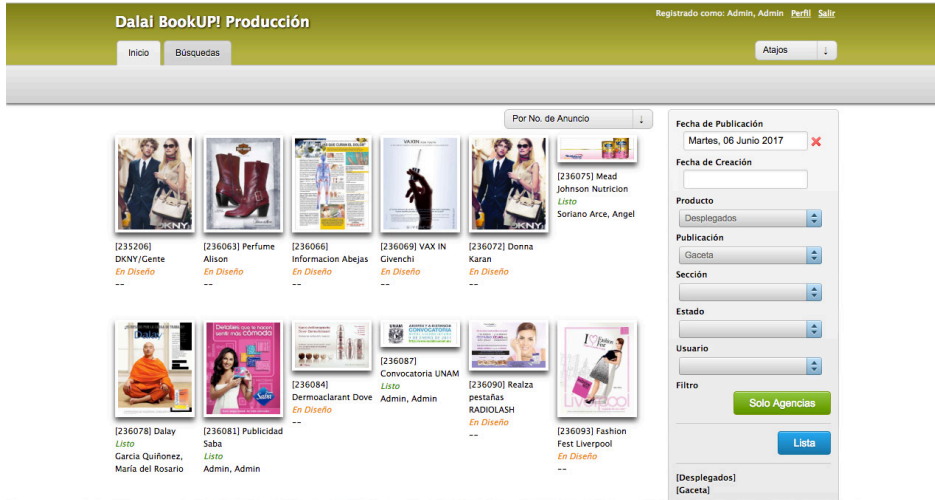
Dalai BookUP! Producción

Registrado como: Admin, Admin Perfil Salir

Inicio Búsquedas

Atajos

Por No. de Anuncio

[235206] DKNY/Gente
En Diseño
--

[236063] Perfume Alison
En Diseño
--

[236066] Informacion Abejas
En Diseño
--

[236069] VAX IN Givenchi
En Diseño
--

[236072] Donna Karan
En Diseño
--

[236075] Mead Johnson Nutricion
Listo
Soriano Arce, Angel

[236078] Dalay
Listo
Garcia Quiñonez, María del Rosario

[236081] Publicidad Saba
Listo
Admin, Admin

[236084] Dermoaclarant Dove
En Diseño
--

[236087] Convocatoria UNAM
Listo
Admin, Admin

[236090] Realza pestañas RADIOLASH
En Diseño
--

[236093] Fashion Fest Liverpool
En Diseño
--

Fecha de Publicación
Martes, 06 Junio 2017
Fecha de Creación
Producto
Desplegados
Publicación
Gaceta
Sección
Estado
Usuario
Filtro
Solo Agencias
Lista
[Desplegados]
[Gaceta]